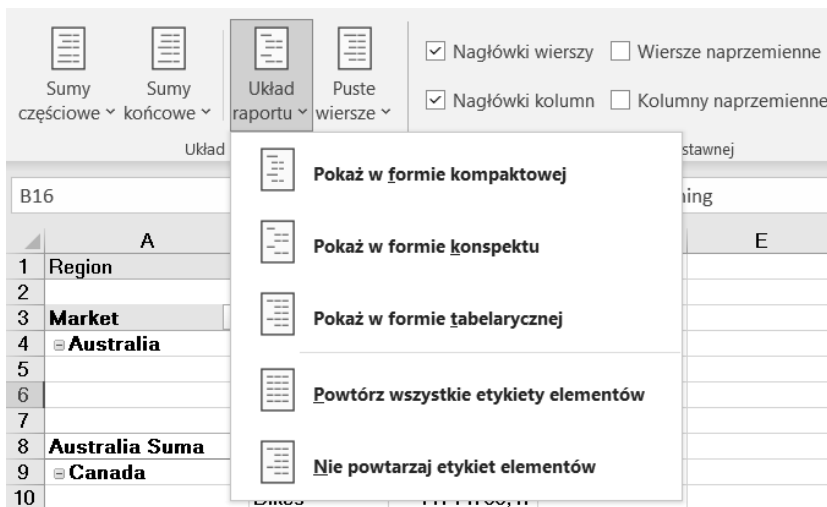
Sumy częściowe ˅ Sumy końcowe ˅ Układ raportu ˅ Puste wiersze ˅

☑ Nagłówki wierszy ☐ Wiersze naprzemienne

☑ Nagłówki kolumn ☐ Kolumny naprzemienne

Układ

stawnej

B16

ning

Pokaż w formie kompaktowej

Pokaż w formie konspektu

Pokaż w formie tabelarycznej

Powtórz wszystkie etykiety elementów

Nie powtarzaj etykiet elementów

| | A | E |
|---|---|---|
| 1 | Region | |
| 2 | | |
| 3 | Market | |
| 4 | ⊟Australia | |
| 5 | | |
| 6 | | |
| 7 | | |
| 8 | Australia Suma | |
| 9 | ⊟Canada | |
| 10 | | |